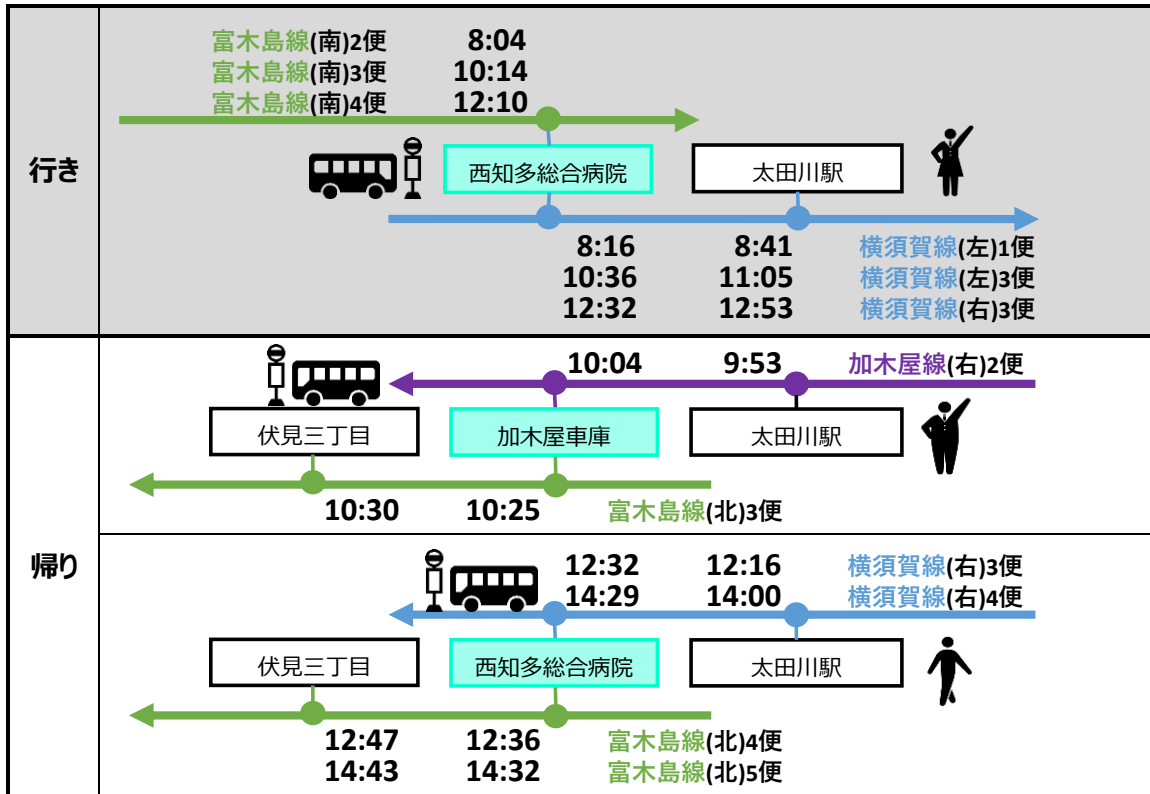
行き

富木島線(南)2便 8:04
富木島線(南)3便 10:14
富木島線(南)4便 12:10

西知多総合病院
太田川駅

8:16 8:41 横須賀線(左)1便
10:36 11:05 横須賀線(左)3便
12:32 12:53 横須賀線(右)3便

帰り

10:04 9:53 加木屋線(右)2便

伏見三丁目
加木屋車庫
太田川駅

10:30 10:25 富木島線(北)3便

12:32 12:16 横須賀線(右)3便
14:29 14:00 横須賀線(右)4便

伏見三丁目
西知多総合病院
太田川駅

12:47 12:36 富木島線(北)4便
14:43 14:32 富木島線(北)5便